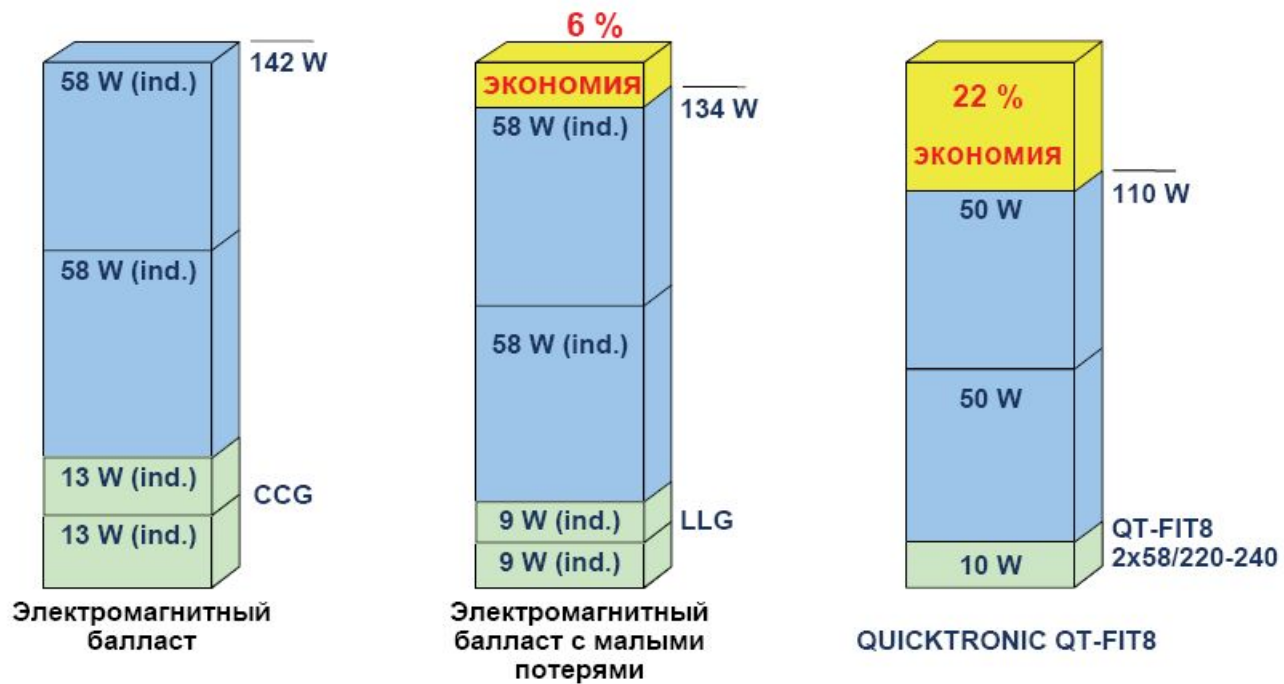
142 W

58 W (ind.)

58 W (ind.)

13 W (ind.)

13 W (ind.)

CCG

Электромагнитный балласт

6 %

ЭКОНОМИЯ

134 W

58 W (ind.)

58 W (ind.)

9 W (ind.)

9 W (ind.)

LLG

Электромагнитный балласт с малыми потерями

22 %

ЭКОНОМИЯ

110 W

50 W

50 W

10 W

QT-FIT8 2x58/220-240

QUICKTRONIC QT-FIT8